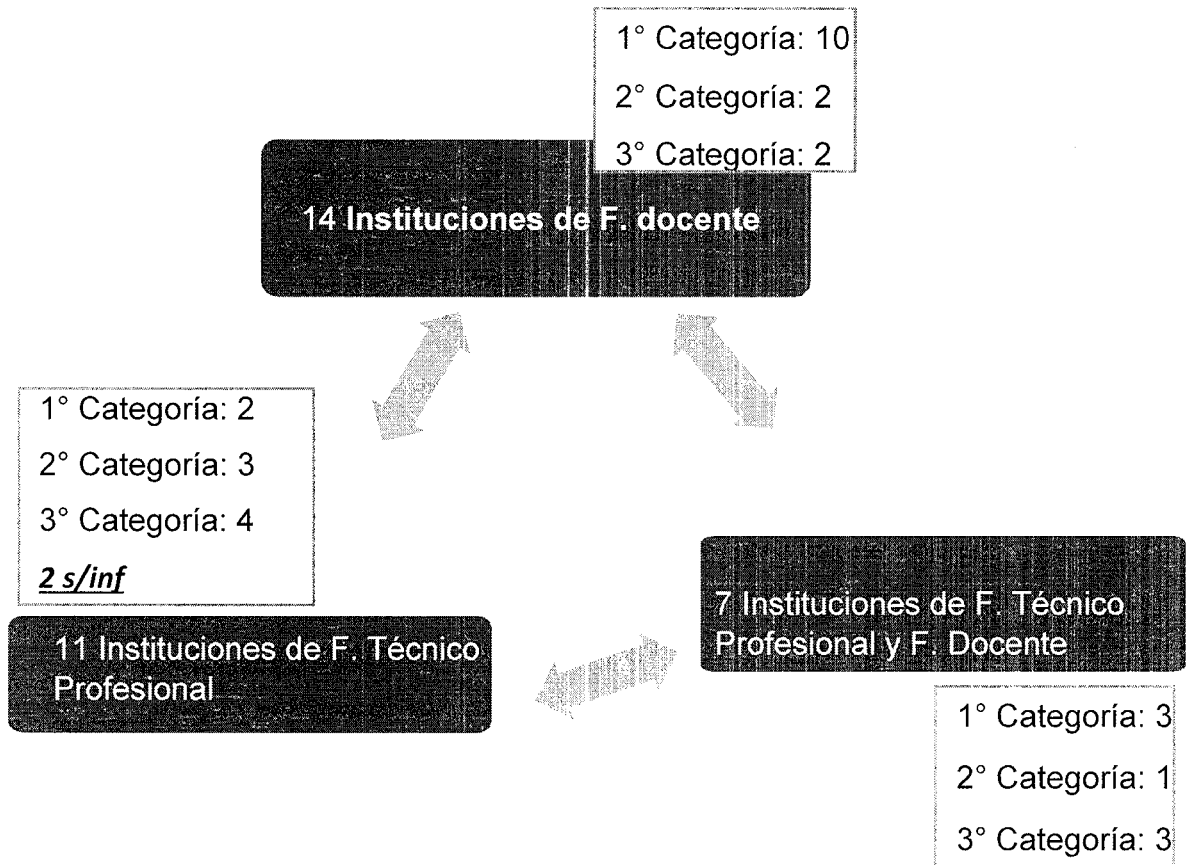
1° Categoría: 10
2° Categoría: 2
3° Categoría: 2

14 Instituciones de F. docente

1° Categoría: 2
2° Categoría: 3
3° Categoría: 4
*2 s/inf*

11 Instituciones de F. Técnico Profesional

7 Instituciones de F. Técnico Profesional y F. Docente

1° Categoría: 3
2° Categoría: 1
3° Categoría: 3